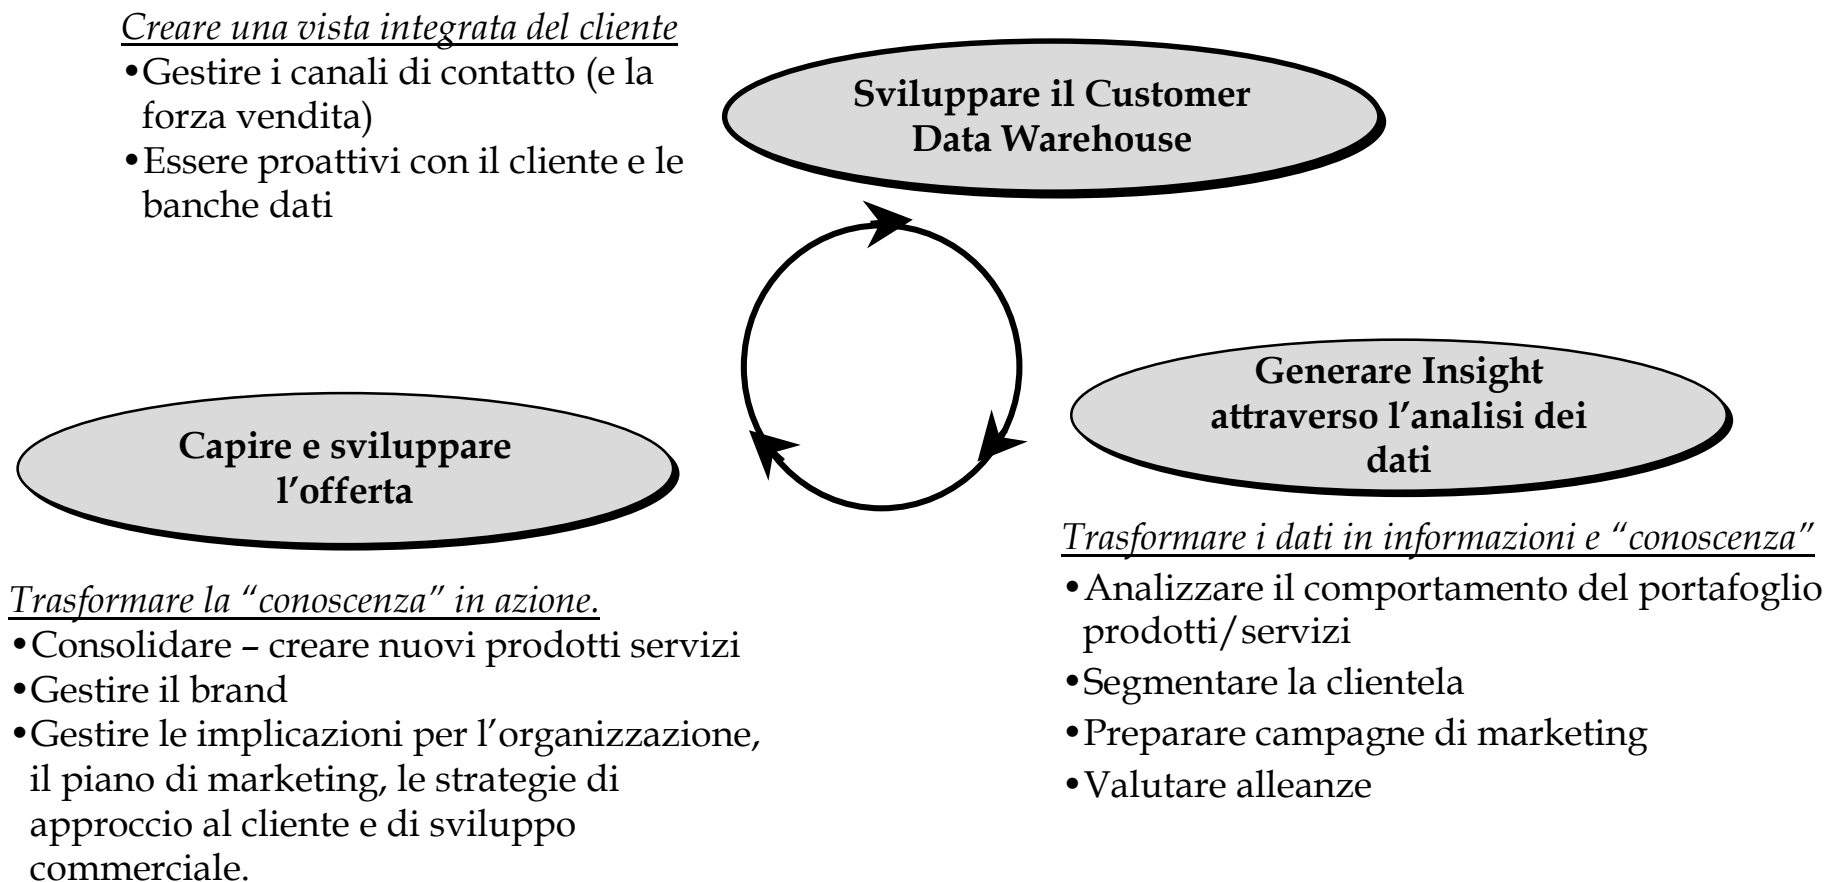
Creare una vista integrata del cliente
•Gestire i canali di contatto (e la forza vendita)
•Essere proattivi con il cliente e le banche dati

Sviluppare il Customer Data Warehouse

Generare Insight attraverso l'analisi dei dati

Trasformare i dati in informazioni e "conoscenza"
•Analizzare il comportamento del portafoglio prodotti/servizi
•Segmentare la clientela
•Preparare campagne di marketing
•Valutare alleanze

Capire e sviluppare l'offerta

Trasformare la "conoscenza" in azione.
•Consolidare – creare nuovi prodotti servizi
•Gestire il brand
•Gestire le implicazioni per l'organizzazione, il piano di marketing, le strategie di approccio al cliente e di sviluppo commerciale.